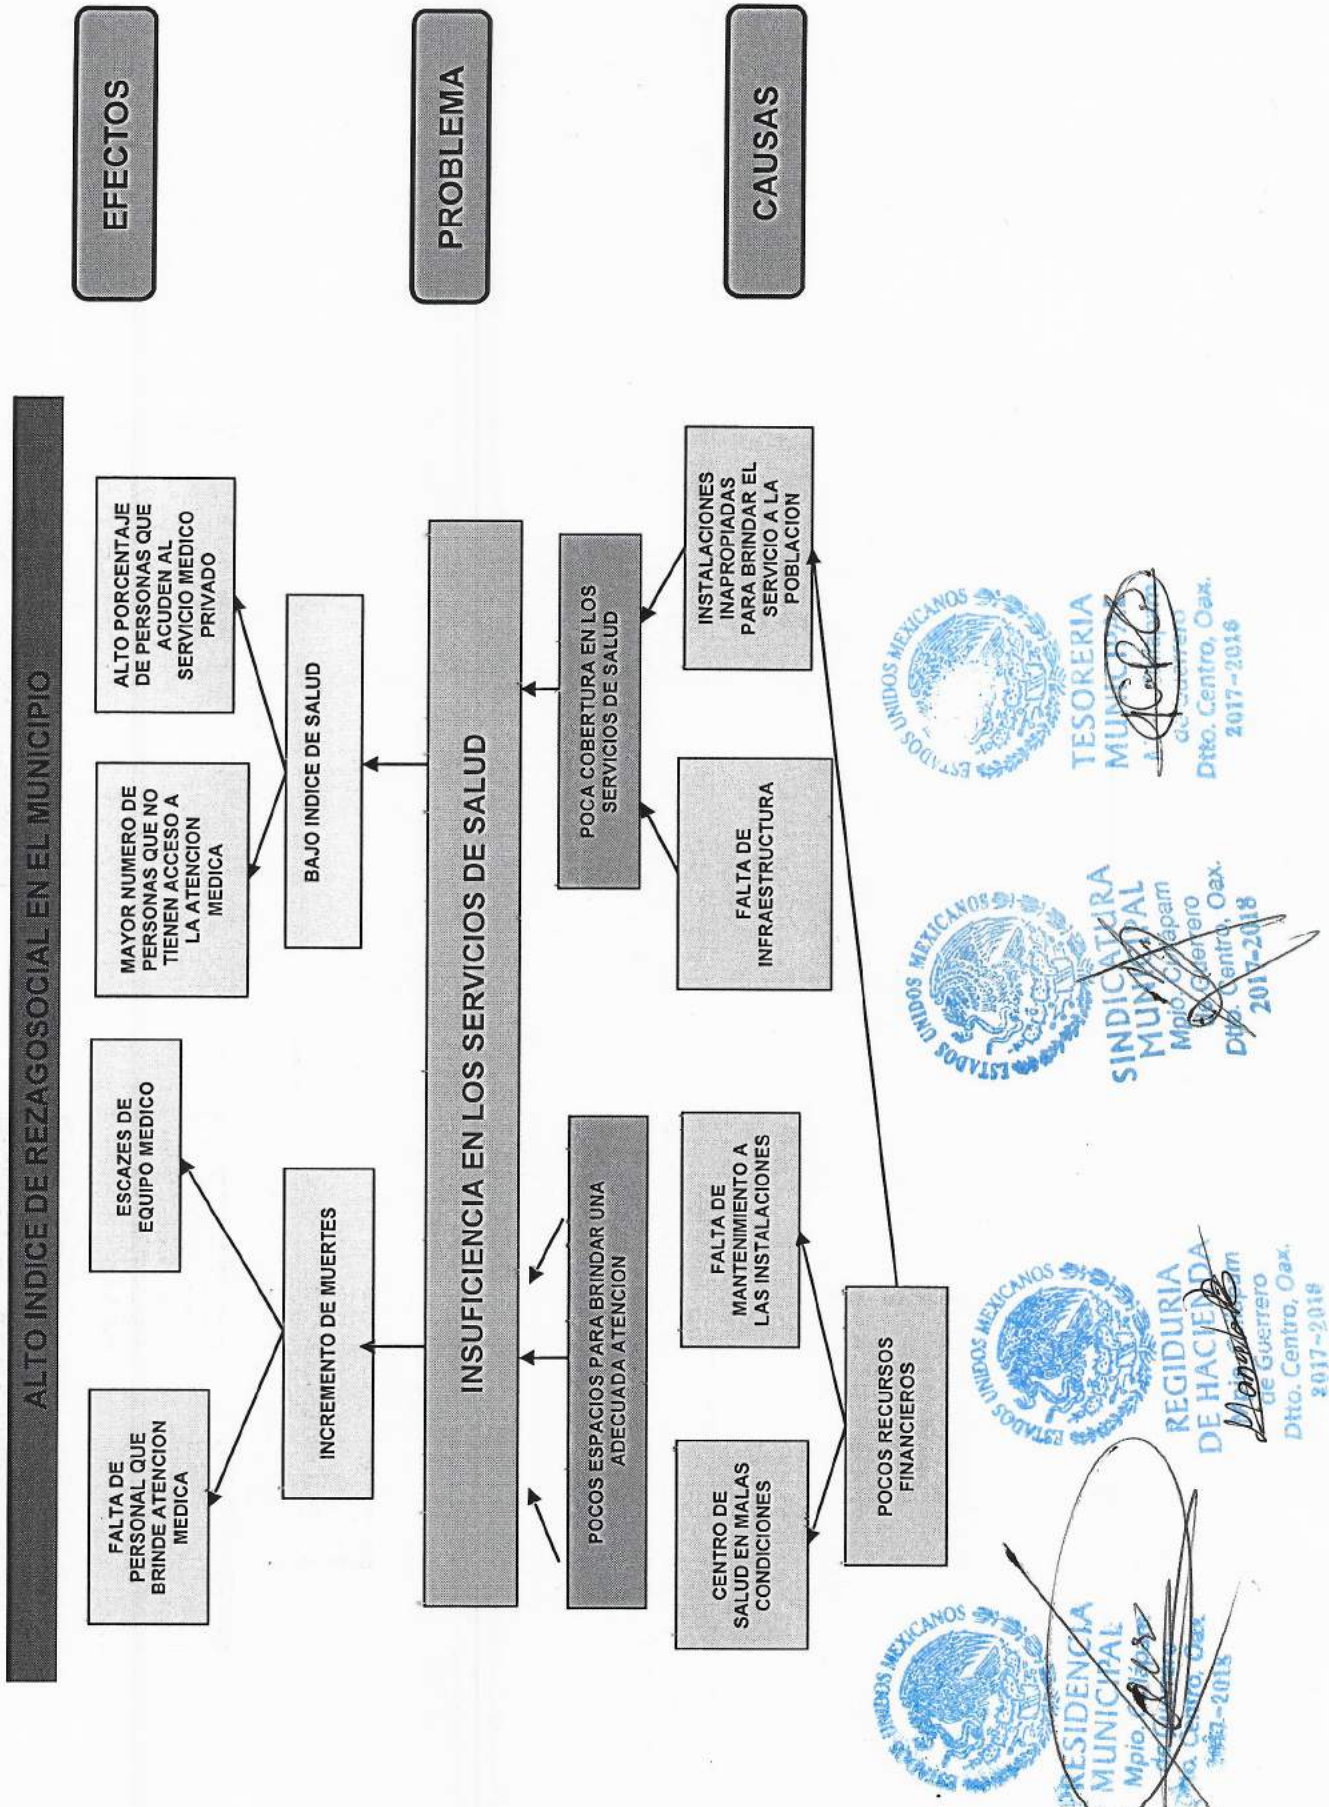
ALTO INDICE DE REZAGOSOCIAL EN EL MUNICIPIO

EFECTOS

FALTA DE PERSONAL QUE BRINDE ATENCION MEDICA

ESCAZES DE EQUIPO MEDICO

MAYOR NUMERO DE PERSONAS QUE NO TIENEN ACCESO A LA ATENCION MEDICA

ALTO PORCENTAJE DE PERSONAS QUE ACUDEN AL SERVICIO MEDICO PRIVADO

INCREMENTO DE MUERTES

BAJO INDICE DE SALUD

PROBLEMA

INSUFICIENCIA EN LOS SERVICIOS DE SALUD

CAUSAS

POCOS ESPACIOS PARA BRINDAR UNA ADECUADA ATENCION

POCA COBERTURA EN LOS SERVICIOS DE SALUD

CENTRO DE SALUD EN MALAS CONDICIONES

FALTA DE MANTENIMIENTO A LAS INSTALACIONES

FALTA DE INFRAESTRUCTURA

INSTALACIONES INAPROPIADAS PARA BRINDAR EL SERVICIO A LA POBLACION

POCOS RECURSOS FINANCIEROS

ESTADOS UNIDOS MEXICANOS
PRESIDENCIA MUNICIPAL
Mpio. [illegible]
de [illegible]
Dtto. Centro, Oax.
2017-2018

ESTADOS UNIDOS MEXICANOS
REGIDURIA DE HACIENDA
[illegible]
de Guerrero
Dtto. Centro, Oax.
2017-2018

ESTADOS UNIDOS MEXICANOS
SINDICATURA MUNICIPAL
Mpio. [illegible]
de Guerrero
Dtto. Centro, Oax.
2017-2018

ESTADOS UNIDOS MEXICANOS
TESORERIA MUNICIPAL
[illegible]
de Guerrero
Dtto. Centro, Oax.
2017-2018